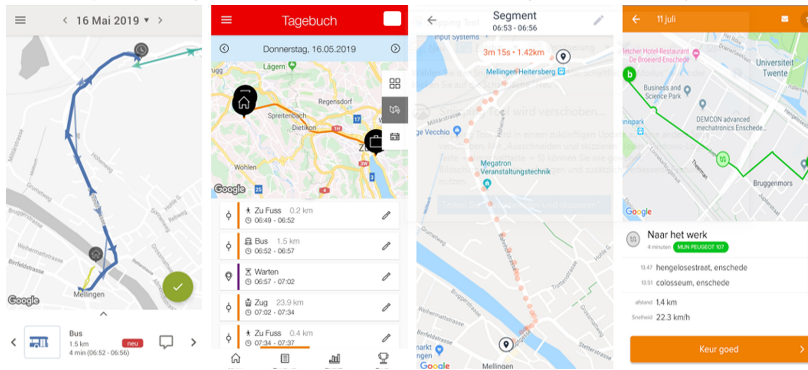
16 Mai 2019

Mellingen

Google

Bus
1.5 km
4 min (06:52 - 06:56)
neu

Tagebuch

Donnerstag, 16.05.2019

Lägern
Regensdorf
Spreitenbach
Dietikon
Zürich
Wohlen

Google

Zu Fuss 0.2 km
06:49 - 06:52

Bus 1.5 km
06:52 - 06:56

Warten
06:56 - 07:02

Zug 23.9 km
07:02 - 07:34

Zu Fuss 0.4 km
07:34 - 07:37

Segment
06:53 - 06:56

3m 15s • 1.42km

Mellingen Heitersberg

Megatron Veranstaltungstechnik

Mellingen

Google

11 juli

Hotel-Restaurant De Broeierd Enschede
University of Twente
Business and Science Park
DEMCON advanced mechatronics Enschede
Bruggenmors

Google

Naar het werk
4 minuten
MIJN PEUGEOT 107

13:47 hengelosestraat, enschede
13:51 colosseum, enschede

afstand 1.4 km
Snelheid 22.3 km/h

Keur goed